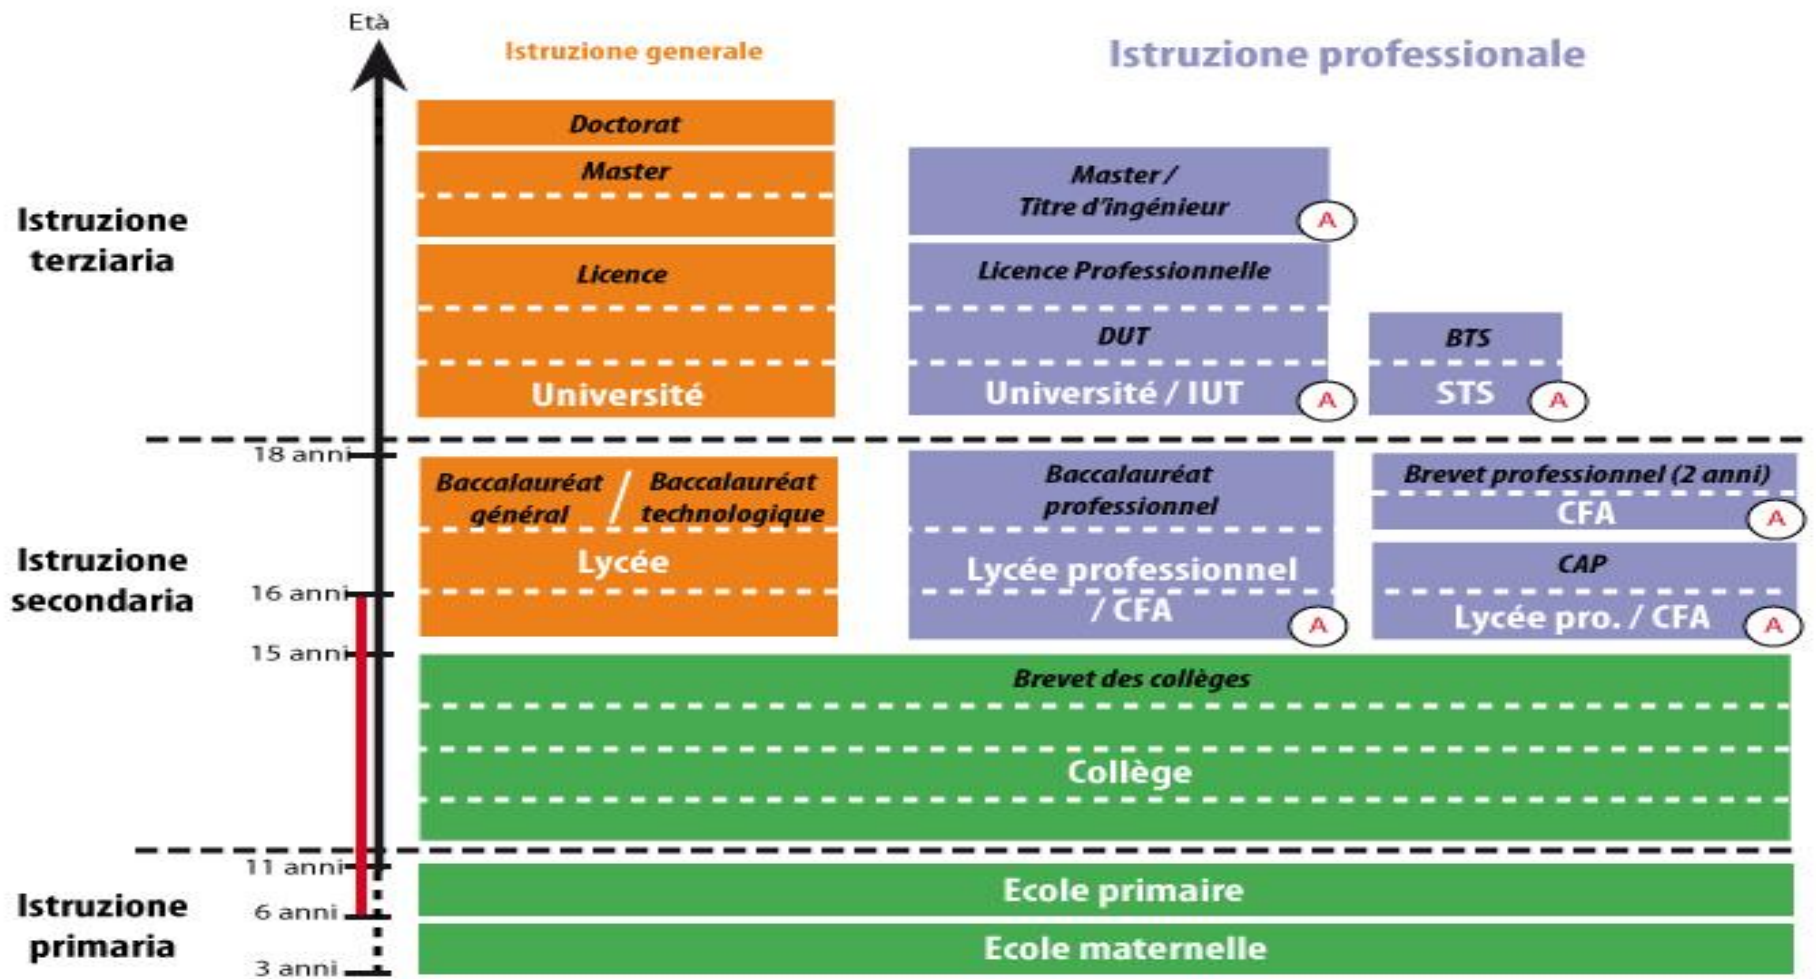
Età

Istruzione generale

Istruzione professionale

Istruzione terziaria

Doctorat

Master

Master / Titre d'ingénieur

A

Licence

Licence Professionnelle

DUT

BTS

Université

Université / IUT

A

STS

A

18 anni

Istruzione secondaria

Baccalauréat général / Baccalauréat technologique

Lycée

Baccalauréat professionnel

Lycée professionnel / CFA

A

Brevet professionnel (2 anni)

CFA

A

CAP

Lycée pro. / CFA

A

16 anni

15 anni

Brevet des collèges

Collège

11 anni

Istruzione primaria

6 anni

3 anni

Ecole primaire

Ecole maternelle